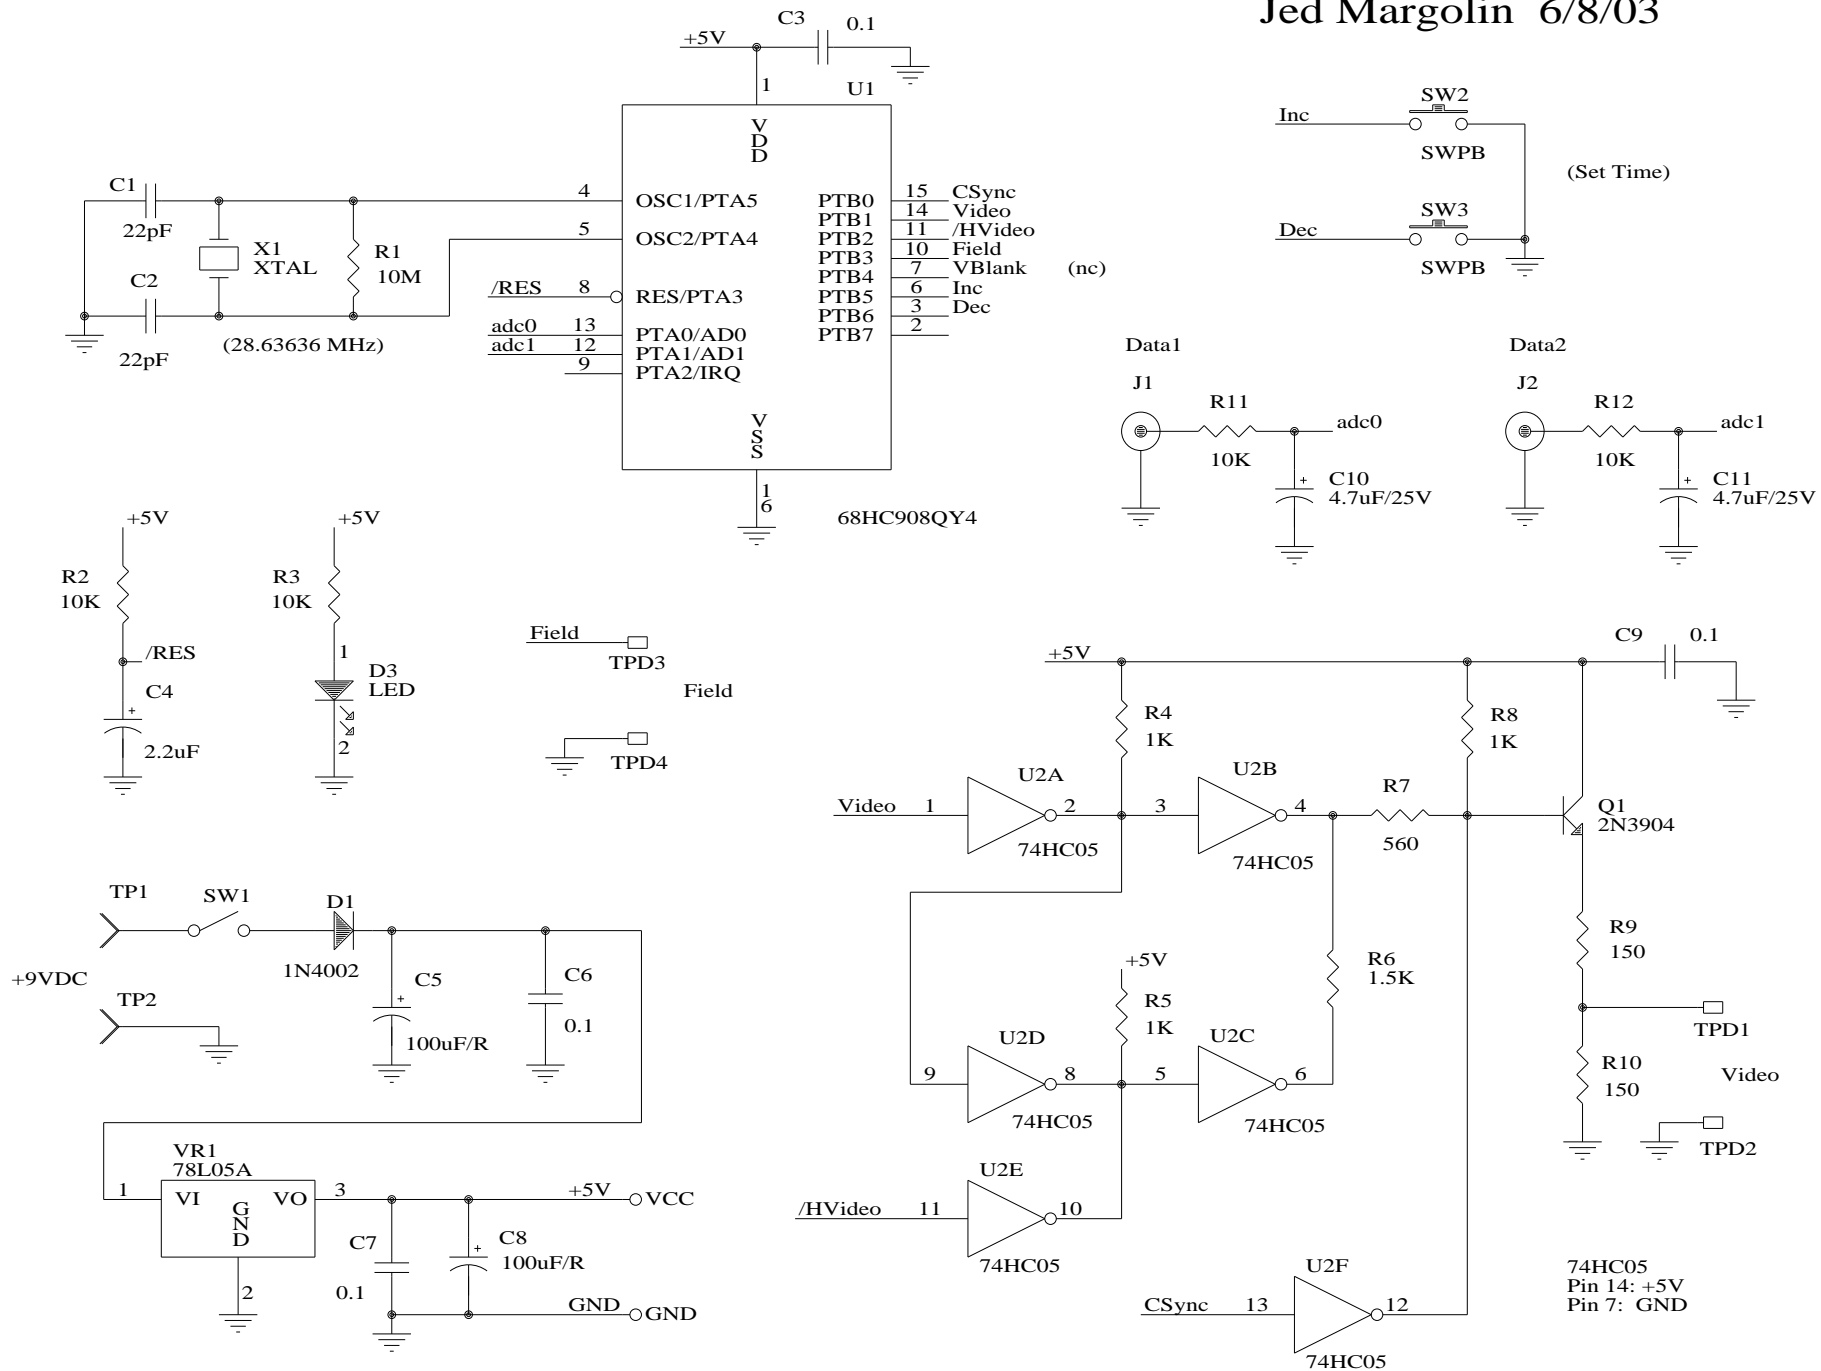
Jed Margolin 6/8/03

+5V C3 0.1

1 U1

V
D
D

C1
22pF

X1
XTAL

R1
10M

C2
22pF

(28.63636 MHz)

4 OSC1/PTA5
5 OSC2/PTA4
/RES 8 RES/PTA3
adc0 13 PTA0/AD0
adc1 12 PTA1/AD1
9 PTA2/IRQ

PTB0 15 CSync
PTB1 14 Video
PTB2 11 /HVideo
PTB3 10 Field
PTB4 7 VBlank (nc)
PTB5 6 Inc
PTB6 3 Dec
PTB7 2

V
S
S

1
6

68HC908QY4

Inc SW2 SWPB
(Set Time)
Dec SW3 SWPB

Data1
J1 R11 adc0
10K
C10
4.7uF/25V

Data2
J2 R12 adc1
10K
C11
4.7uF/25V

+5V
R2
10K
/RES
C4
2.2uF

+5V
R3
10K
1
D3
LED
2

Field
TPD3
Field
TPD4

+5V
C9 0.1
R4
1K
R8
1K
U2A
Video 1 2
74HC05
3 U2B 4
74HC05
R7
560
Q1
2N3904
R9
150
R6
1.5K
+5V
R5
1K
U2D
9 8
74HC05
U2C
5 6
74HC05
TPD1
R10
150
Video
TPD2
U2E
/HVideo 11 10
74HC05
U2F
CSync 13 12
74HC05

74HC05
Pin 14: +5V
Pin 7: GND

TP1 SW1 D1
1N4002
+9VDC
C5
100uF/R
C6
0.1
TP2

VR1
78L05A
1 VI VO 3
G
N
D
2
+5V VCC
C7
0.1
C8
100uF/R
GND GND